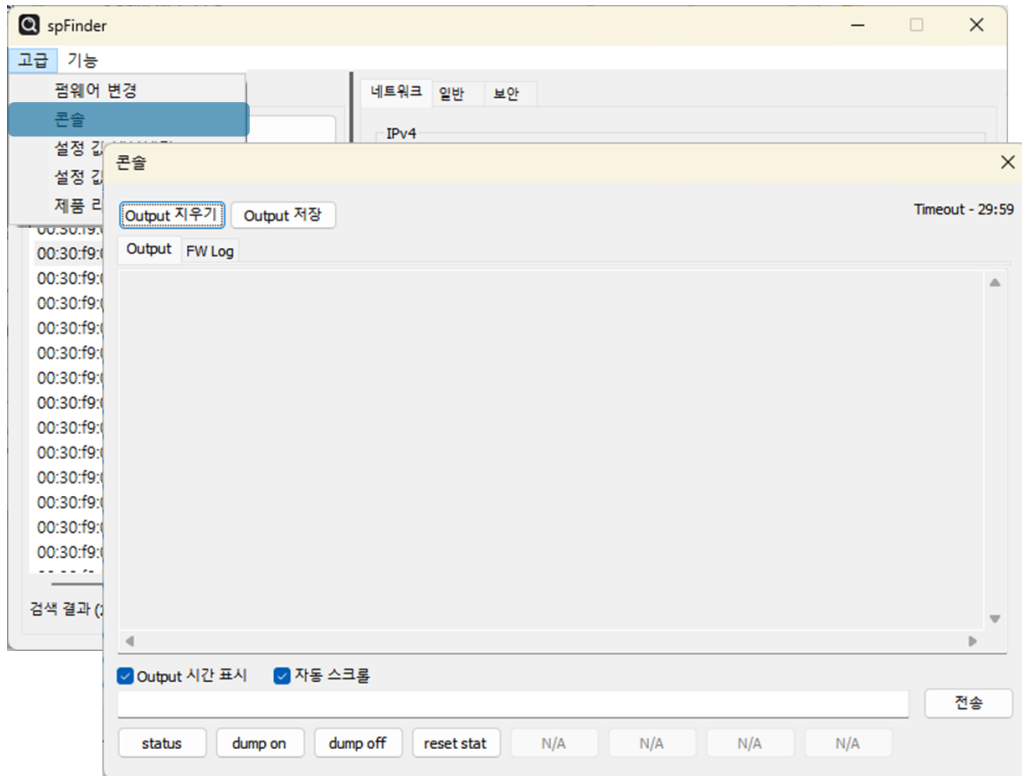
spFinder

고급 기능

펌웨어 변경
콘솔
설정 값 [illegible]
설정 값 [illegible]
제품 리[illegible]

네트워크 일반 보안

IPv4

00:30:f9:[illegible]
00:30:f9:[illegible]
00:30:f9:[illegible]
00:30:f9:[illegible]
00:30:f9:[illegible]
00:30:f9:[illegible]
00:30:f9:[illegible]
00:30:f9:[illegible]
00:30:f9:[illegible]
00:30:f9:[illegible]
00:30:f9:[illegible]
00:30:f9:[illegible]
00:30:f9:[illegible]
00:30:f9:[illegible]

검색 결과 ([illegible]

콘솔

Output 지우기 Output 저장

Timeout - 29:59

Output FW Log

Output 시간 표시 자동 스크롤

전송

status dump on dump off reset stat N/A N/A N/A N/A